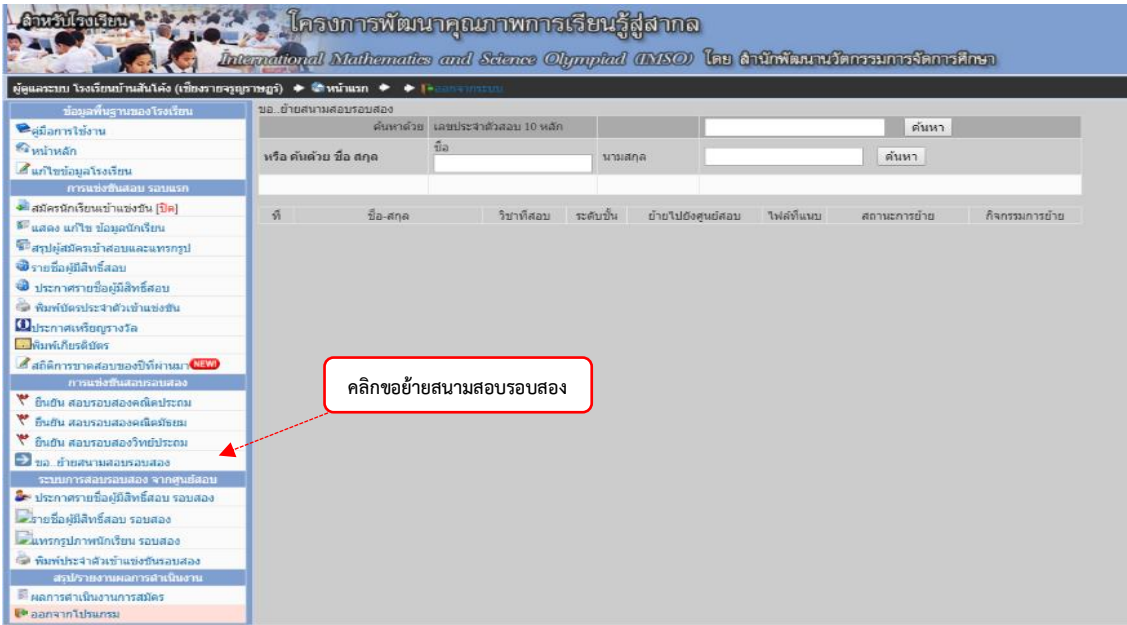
สำหรับโรงเรียน

โครงการพัฒนาคุณภาพการเรียนรู้สู่สากล

International Mathematics and Science Olympiad (IMSO) โดย สำนักพัฒนานวัตกรรมการจัดการศึกษา

ผู้ดูแลระบบ โรงเรียนบ้านสันโค้ง (เชียงรายจรูญราษฎร์) ➜ หน้าแรก ➜ ออกจากระบบ

ข้อมูลพื้นฐานของโรงเรียน
คู่มือการใช้งาน
หน้าหลัก
แก้ไขข้อมูลโรงเรียน
การแข่งขันสอบ รอบแรก
สมัครนักเรียนเข้าแข่งขัน [ปิด]
แสดง แก้ไข ข้อมูลนักเรียน
สรุปผู้สมัครเข้าสอบและแทรกรูป
รายชื่อผู้มีสิทธิ์สอบ
ประกาศรายชื่อผู้มีสิทธิ์สอบ
พิมพ์บัตรประจำตัวเข้าแข่งขัน
ประกาศเหรียญรางวัล
พิมพ์เกียรติบัตร
สถิติการขาดสอบของปีที่ผ่านมา NEW!
การแข่งขันสอบรอบสอง
ยืนยัน สอบรอบสองคณิตประถม
ยืนยัน สอบรอบสองคณิตมัธยม
ยืนยัน สอบรอบสองวิทย์ประถม
ขอ..ย้ายสนามสอบรอบสอง
ระบบการสอบรอบสอง จากศูนย์สอบ
ประกาศรายชื่อผู้มีสิทธิ์สอบ รอบสอง
รายชื่อผู้มีสิทธิ์สอบ รอบสอง
แทรกรูปภาพนักเรียน รอบสอง
พิมพ์ประจำตัวเข้าแข่งขันรอบสอง
สรุปรายงานผลการดำเนินงาน
ผลการดำเนินงานการสมัคร
ออกจากโปรแกรม

ขอ..ย้ายสนามสอบรอบสอง

| ค้นหาด้วย | เลขประจำตัวสอบ 10 หลัก | | ค้นหา |
|---|---|---|---|
| หรือ ค้นด้วย ชื่อ สกุล | ชื่อ | นามสกุล | ค้นหา |

| ที่ | ชื่อ-สกุล | วิชาที่สอบ | ระดับชั้น | ย้ายไปยังศูนย์สอบ | ไฟล์ที่แนบ | สถานะการย้าย | กิจกรรมการย้าย |
|---|---|---|---|---|---|---|---|

คลิกขอย้ายสนามสอบรอบสอง